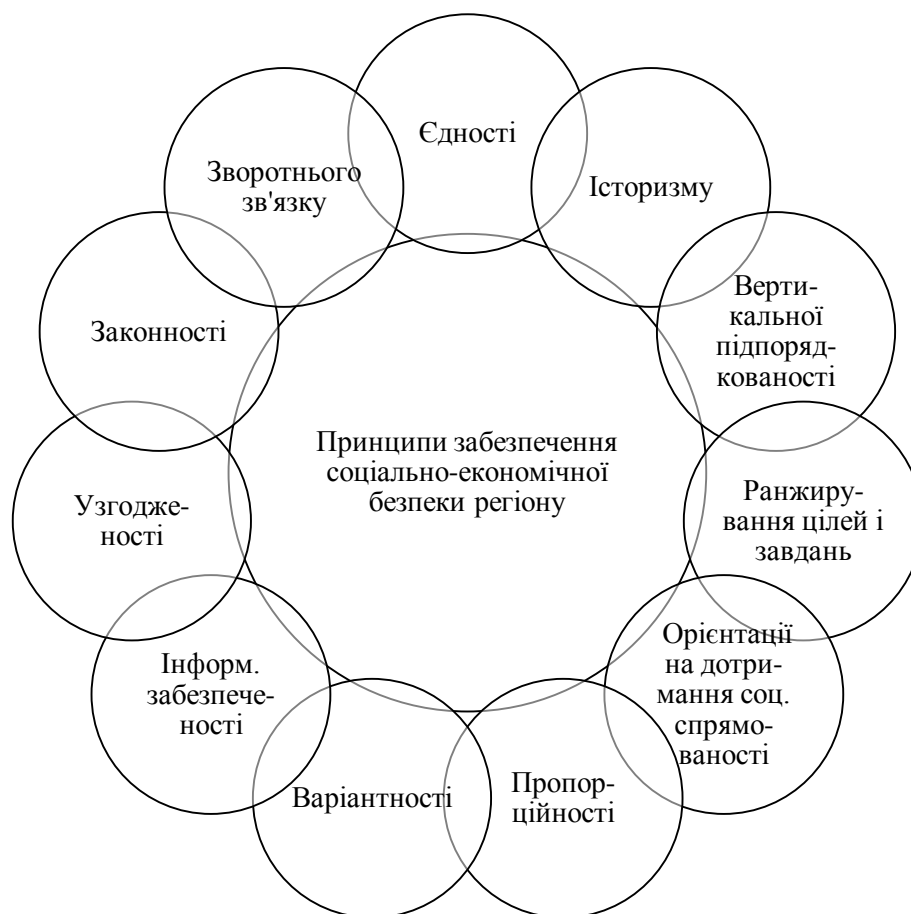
Принципи забезпечення соціально-економічної безпеки регіону

Єдності

Історизму

Вертикальної підпорядкованості

Ранжирування цілей і завдань

Орієнтації на дотримання соц. спрямованості

Пропорційності

Варіантності

Інформ. забезпеченості

Узгодженості

Законності

Зворотнього зв'язку